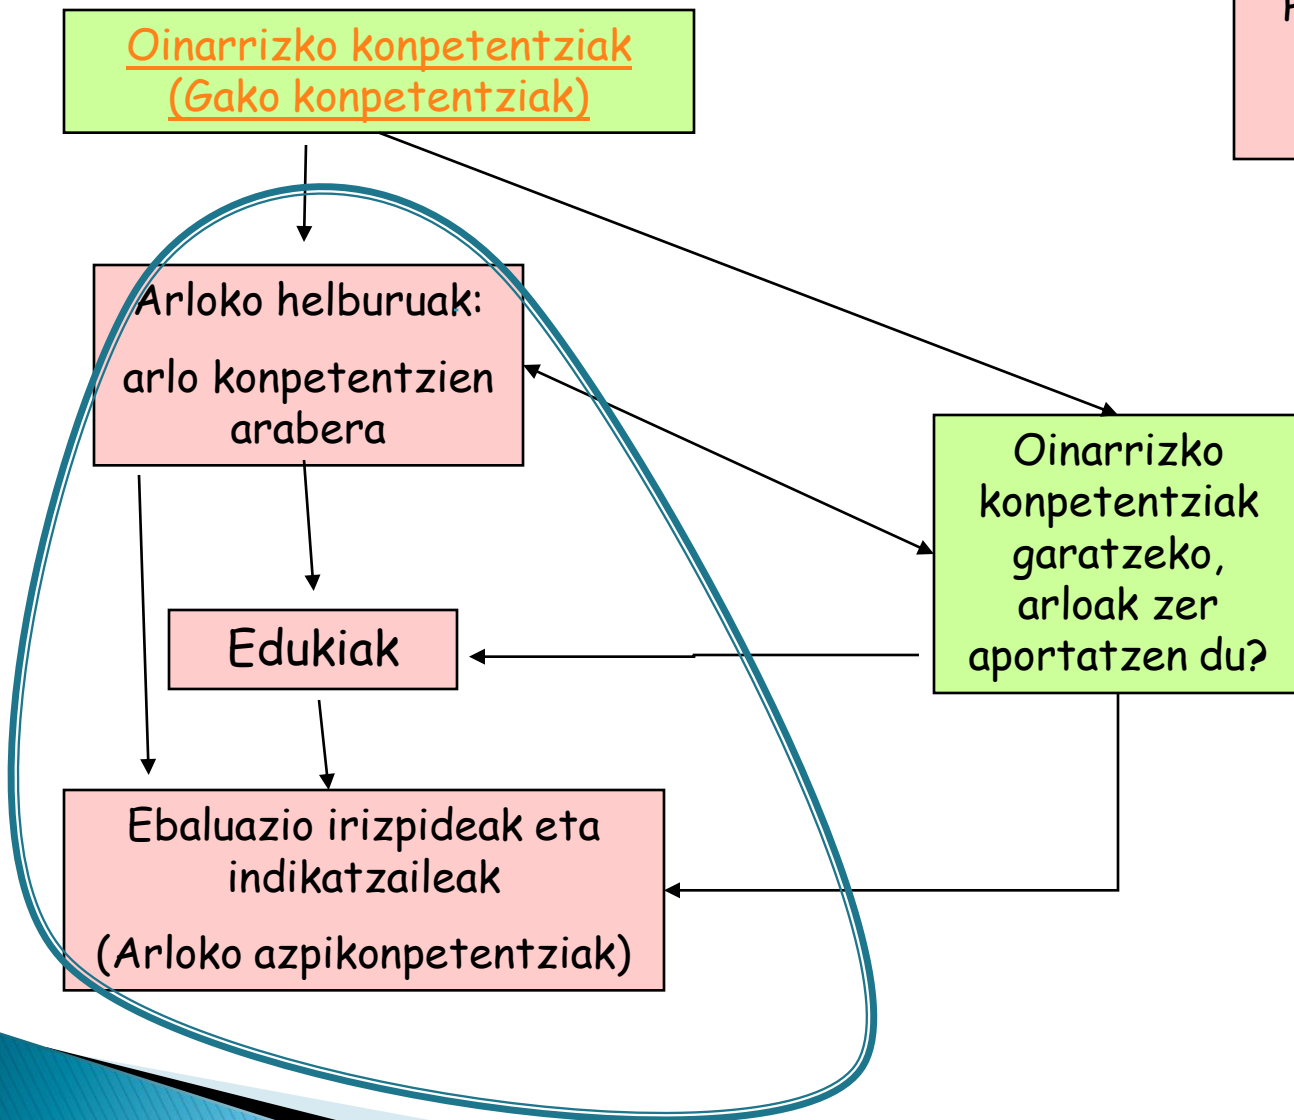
Oinarrizko konpetentziak
(Gako konpetentziak)

Arloko helburuak:

arlo konpetentzien arabera

Edukiak

Ebaluazio irizpideak eta indikatzaileak

(Arloko azpikonpetentziak)

Oinarrizko konpetentziak garatzeko, arloak zer aportatzen du?

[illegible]